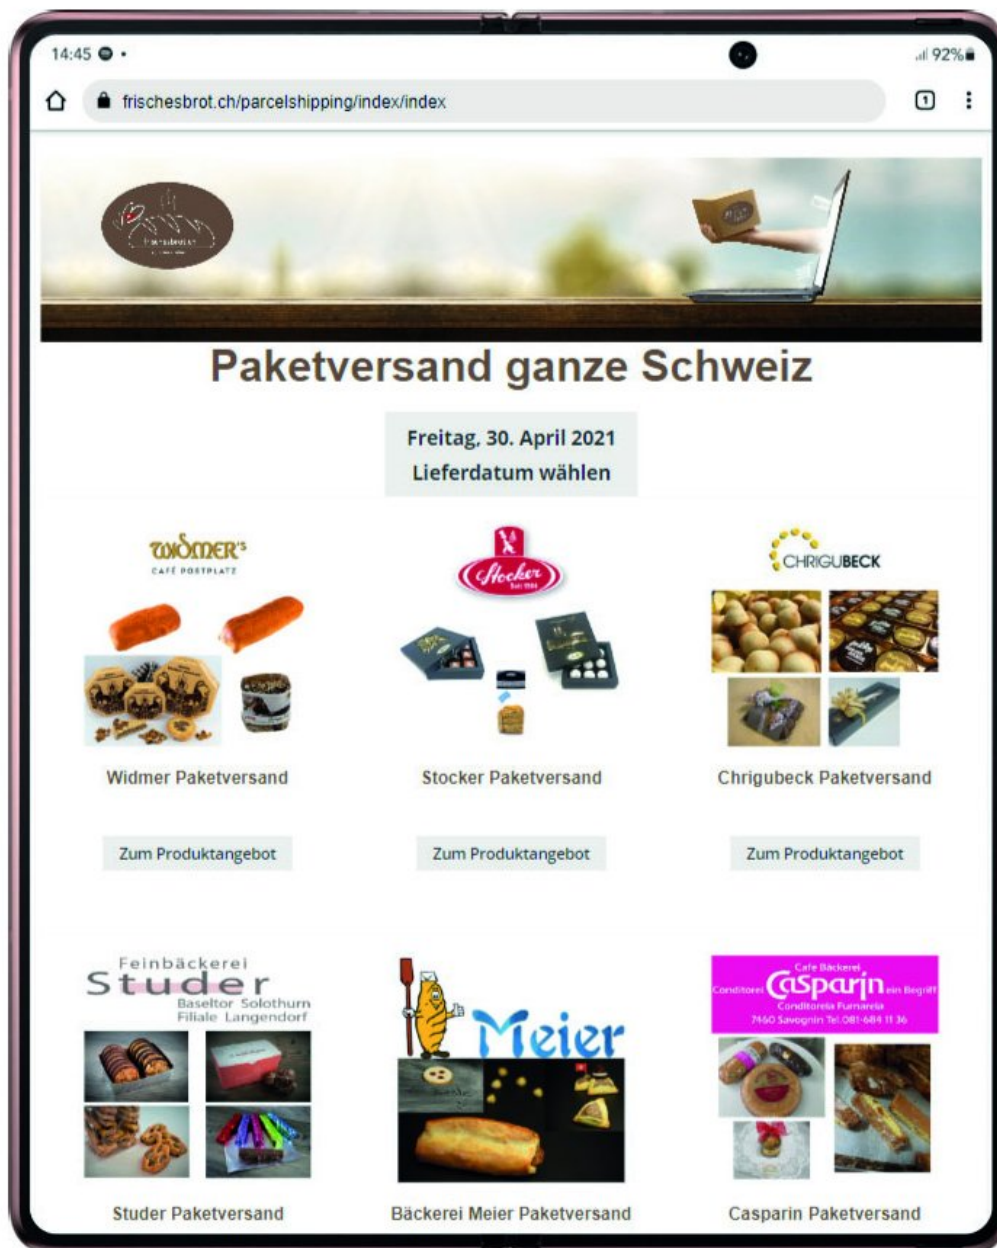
14:45 92%

frischesbrot.ch/parcelshipping/index/index

1

Paketversand ganze Schweiz

Freitag, 30. April 2021
Lieferdatum wählen

WIDMER'S
CAFÉ POSTPLATZ

Widmer Paketversand

Zum Produktangebot

Stocker

Stocker Paketversand

Zum Produktangebot

CHRIGUBECK

Chrigubeck Paketversand

Zum Produktangebot

Feinbäckerei
Studer
Baseltor Solothurn
Filiale Langendorf

Studer Paketversand

Meier

Bäckerei Meier Paketversand

Cafe Bäckerei
Conditorei Casparin ein Begriff
Conditoreia Furnaria
7460 Savognin Tel 081 684 11 36

Casparin Paketversand